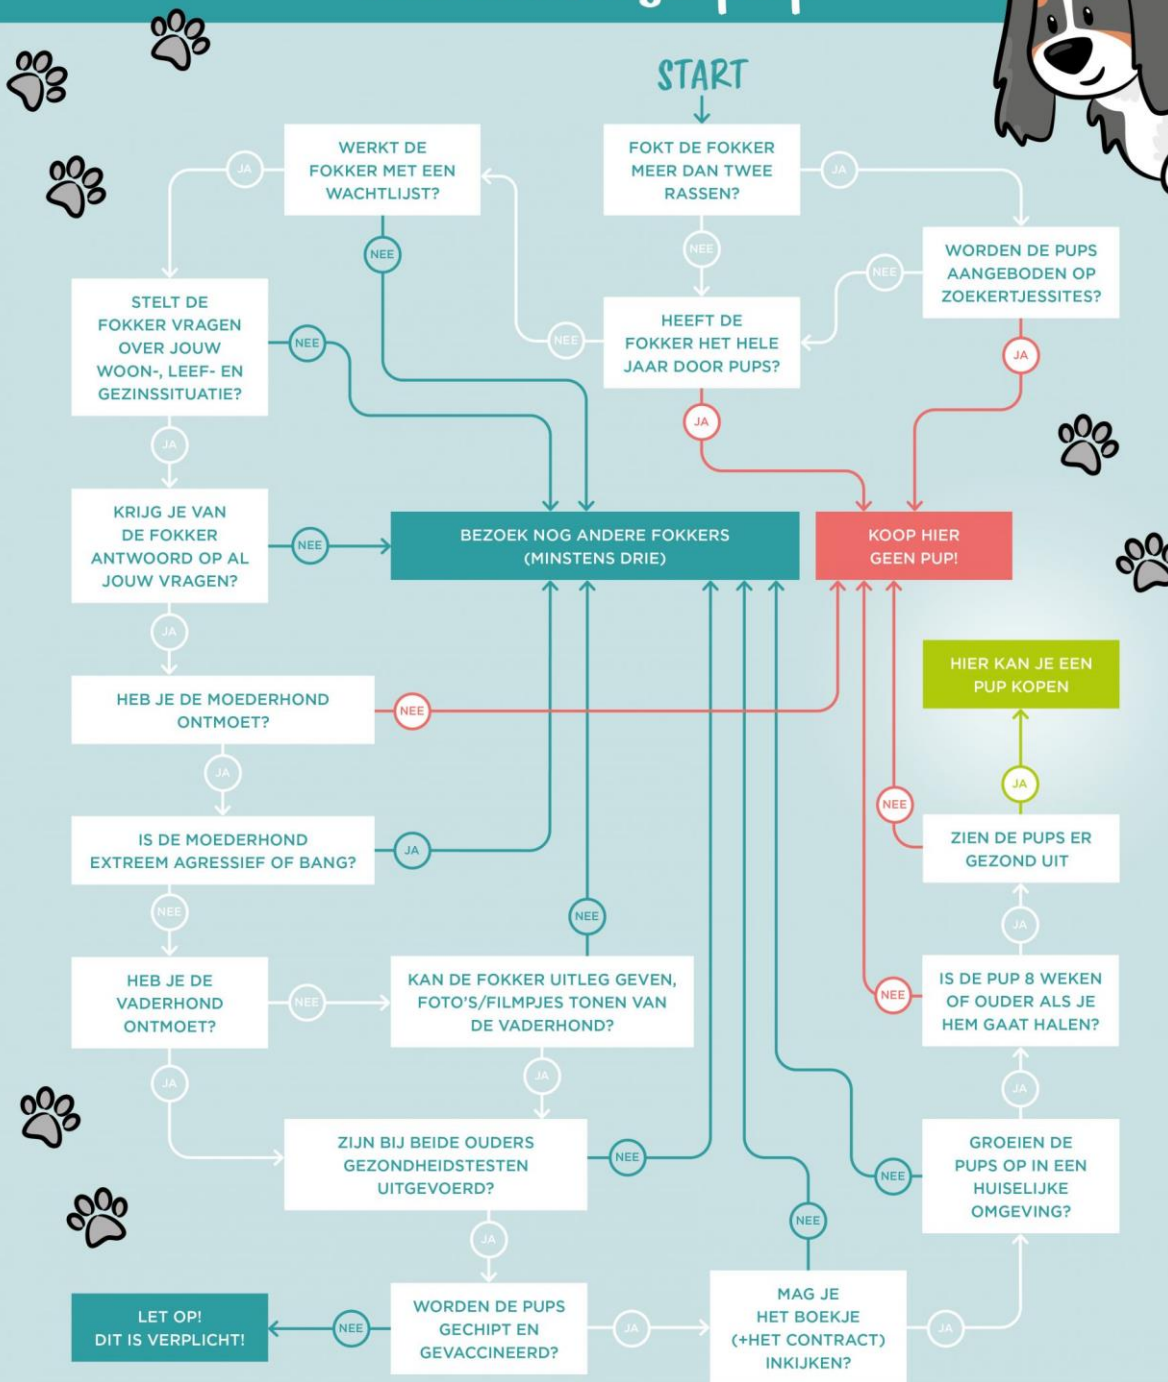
START

FOKT DE FOKKER MEER DAN TWEE RASSEN?

JA

WORDEN DE PUPS AANGEBODEN OP ZOEKERTJESSITES?

NEE

JA

NEE

HEEFT DE FOKKER HET HELE JAAR DOOR PUPS?

NEE

JA

WERKT DE FOKKER MET EEN WACHTLIJST?

JA

NEE

STELT DE FOKKER VRAGEN OVER JOUW WOON-, LEEF- EN GEZINSSITUATIE?

NEE

JA

KRIJG JE VAN DE FOKKER ANTWOORD OP AL JOUW VRAGEN?

NEE

BEZOEK NOG ANDERE FOKKERS (MINSTENS DRIE)

KOOP HIER GEEN PUP!

JA

HEB JE DE MOEDERHOND ONTMOET?

NEE

HIER KAN JE EEN PUP KOPEN

JA

JA

NEE

IS DE MOEDERHOND EXTREEM AGRESSIEF OF BANG?

JA

ZIEN DE PUPS ER GEZOND UIT

NEE

NEE

JA

HEB JE DE VADERHOND ONTMOET?

NEE

KAN DE FOKKER UITLEG GEVEN, FOTO'S/FILMPJES TONEN VAN DE VADERHOND?

NEE

IS DE PUP 8 WEKEN OF OUDER ALS JE HEM GAAT HALEN?

JA

JA

JA

ZIJN BIJ BEIDE OUDERS GEZONDHEIDSTESTEN UITGEVOERD?

NEE

NEE

GROEIEN DE PUPS OP IN EEN HUISELIJKE OMGEVING?

JA

NEE

LET OP! DIT IS VERPLICHT!

NEE

WORDEN DE PUPS GECHIPT EN GEVACCINEERD?

JA

MAG JE HET BOEKJE (+HET CONTRACT) INKIJKEN?

JA